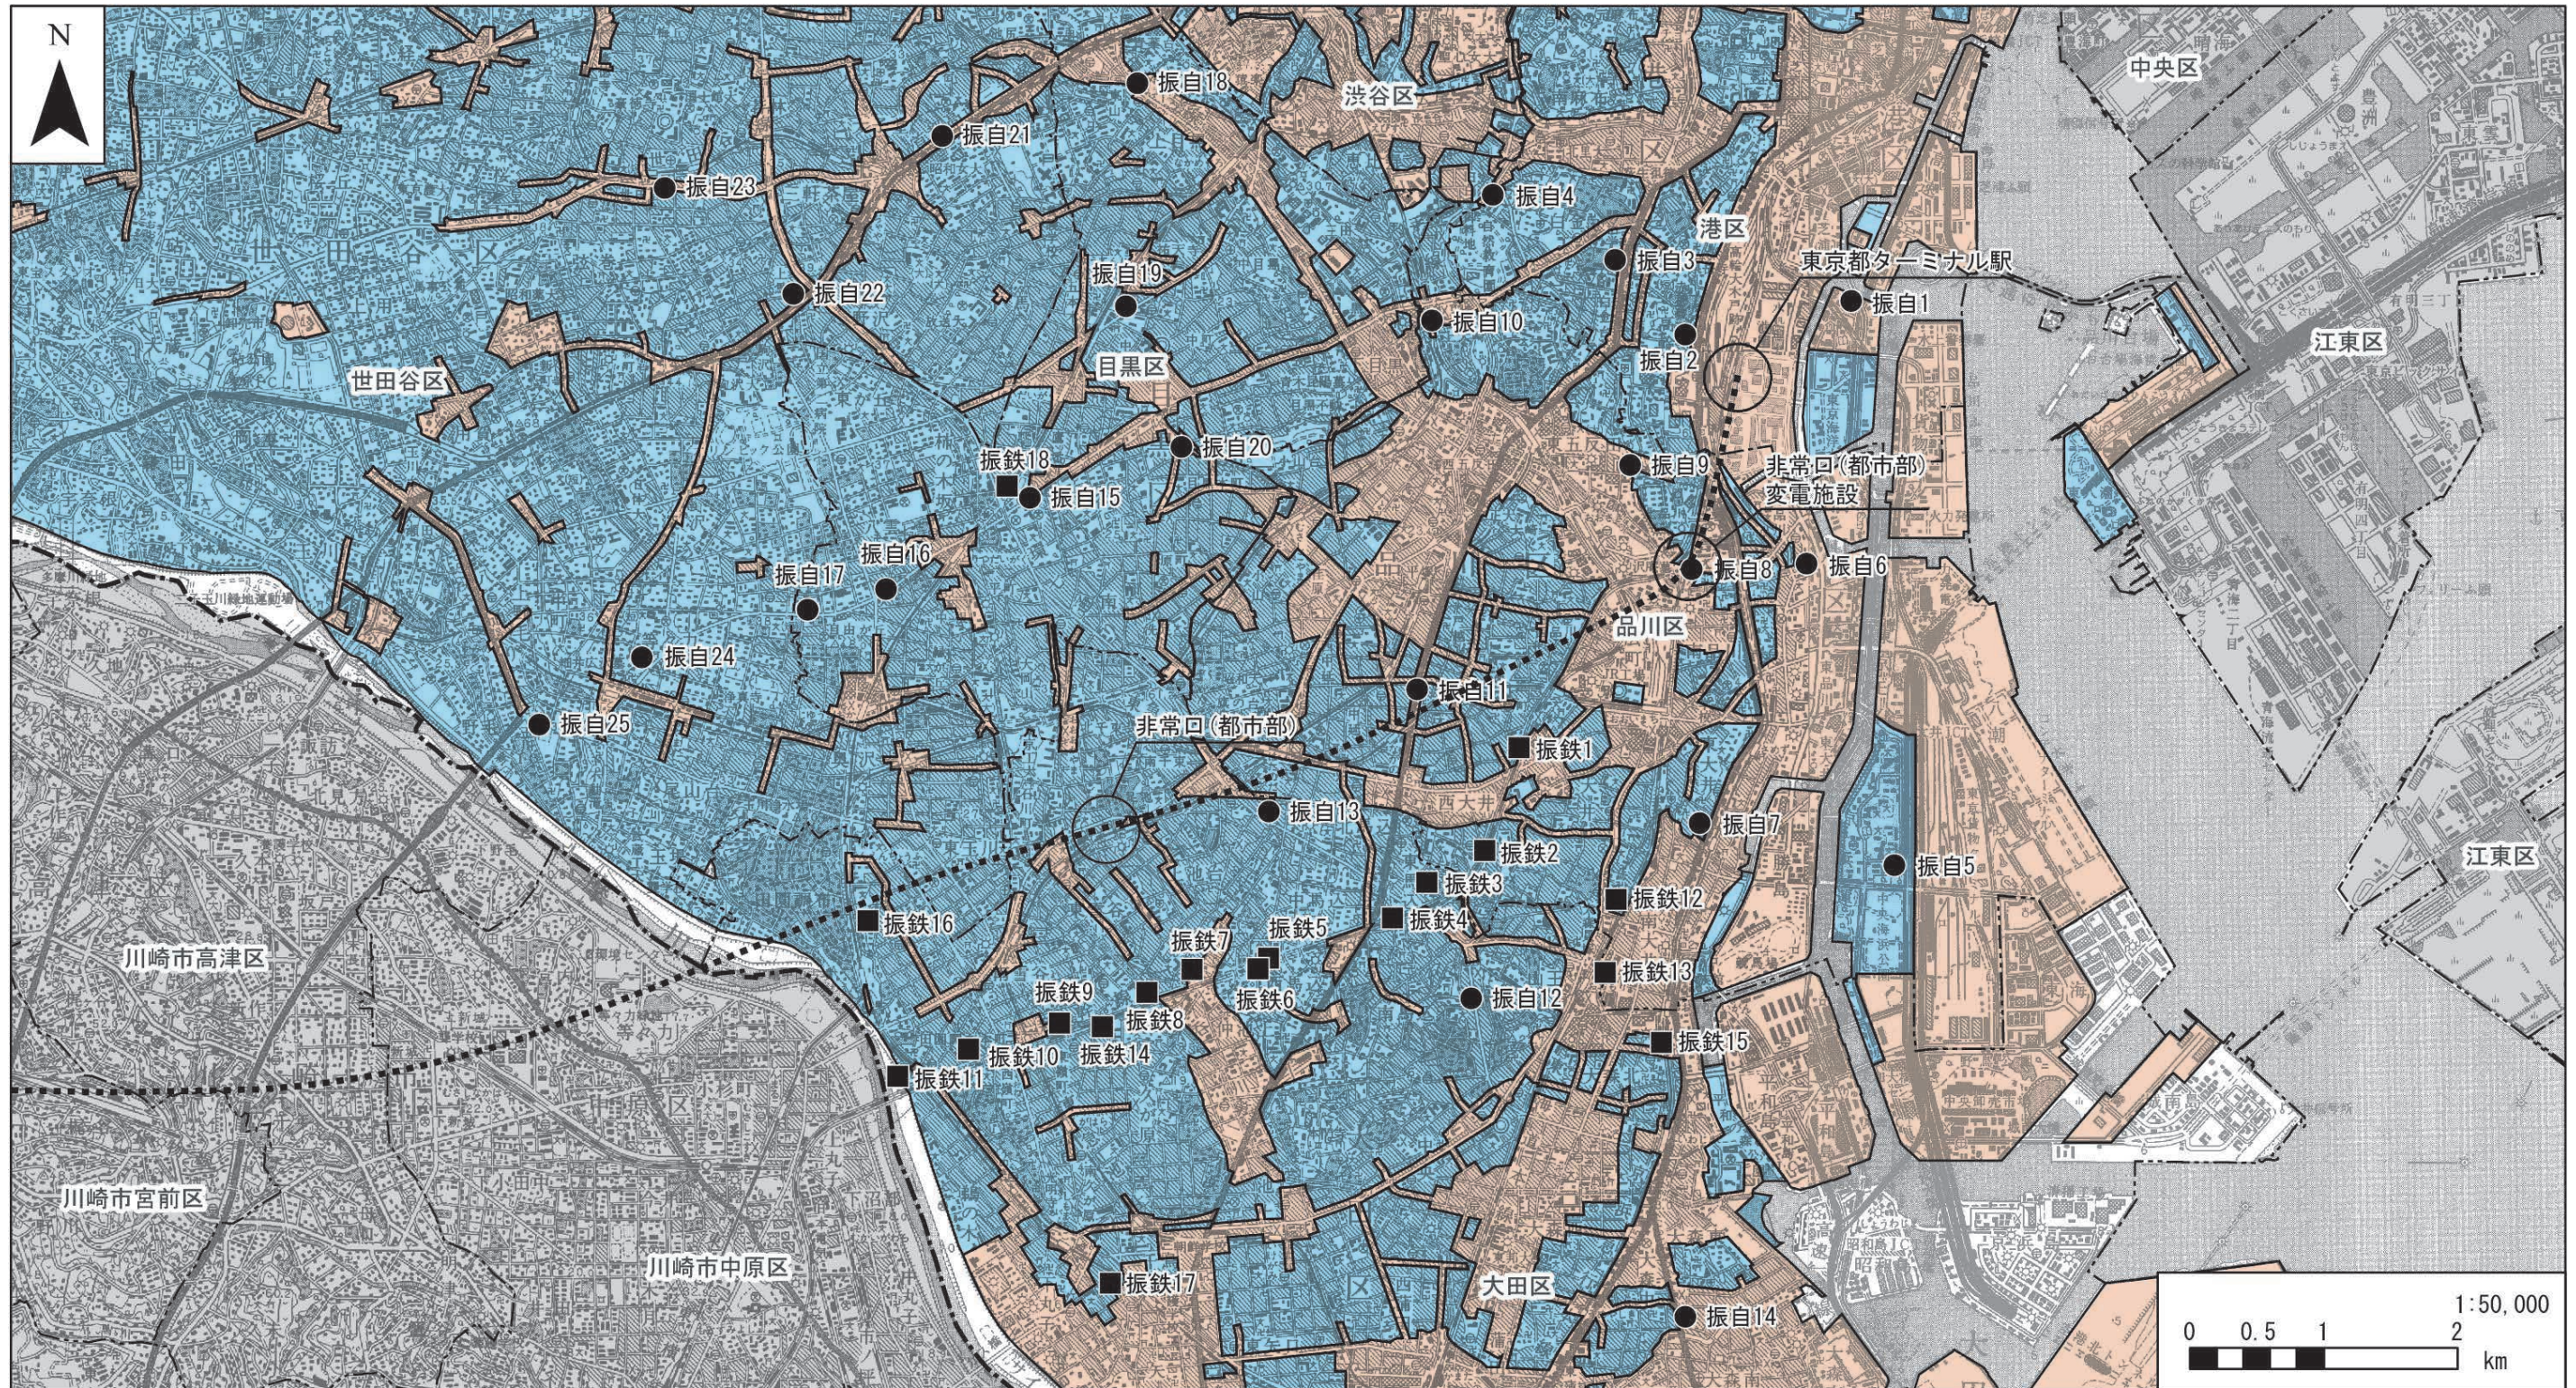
N

振自18
渋谷区
中央区
振自21
振自23
振自4
港区
振自3
東京都ターミナル駅
振自1
振自22
振自19
振自10
世田谷区
目黒区
振自2
江東区
世田谷区
振鉄18
振自20
振自9
非常口（都市部）
変電施設
振自15
振自16
振自8
振自6
振自17
品川区
振自24
振自11
振自25
非常口（都市部）
振鉄1
振自13
振自7
振鉄2
振自5
江東区
振鉄3
振鉄16
振鉄4
振鉄12
振鉄7
振鉄5
川崎市高津区
振鉄9
振鉄6
振鉄13
振鉄8
振自12
振鉄10
振鉄14
振鉄15
振鉄11
川崎市宮前区
川崎市中原区
振鉄17
大田区
振自14
1:50,000
0 0.5 1 2
km